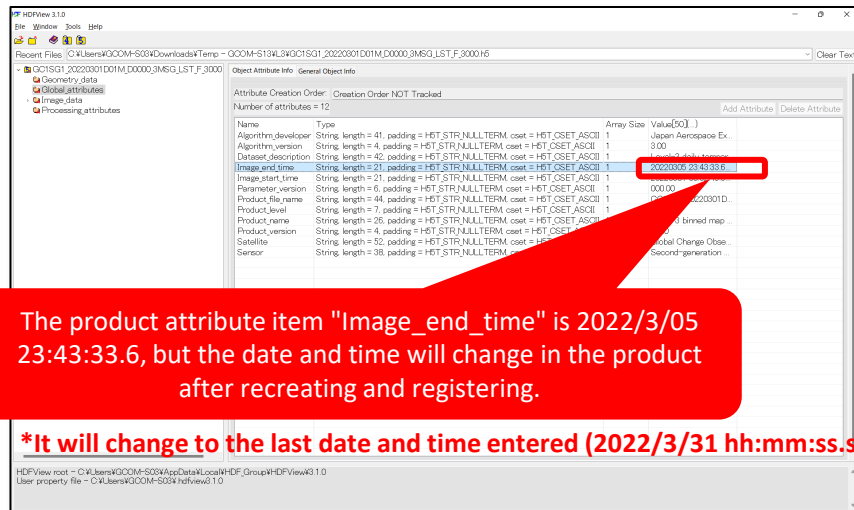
HDFView 3.1.0
File Window Tools Help

Recent Files C:¥Users¥GCOM-S03¥Downloads¥Temp - GCOM-S13¥L3¥GC1SG1_20220301D01M_D0000_3MSG_LST_F_3000.h5 Clear Text

GC1SG1_20220301D01M_D0000_3MSG_LST_F_3000
Geometry_data
Global_attributes
Image_data
Processing_attributes

Object Attribute Info General Object Info

Attribute Creation Order: Creation Order NOT Tracked
Number of attributes = 12
Add Attribute Delete Attribute

| Name | Type | Array Size | Value[50](...) |
|---|---|---|---|
| Algorithm_developer | String, length = 41, padding = H5T_STR_NULLTERM, cset = H5T_CSET_ASCII | 1 | Japan Aerospace Ex... |
| Algorithm_version | String, length = 4, padding = H5T_STR_NULLTERM, cset = H5T_CSET_ASCII | 1 | 3.00 |
| Dataset_description | String, length = 42, padding = H5T_STR_NULLTERM, cset = H5T_CSET_ASCII | 1 | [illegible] |
| Image_end_time | String, length = 21, padding = H5T_STR_NULLTERM, cset = H5T_CSET_ASCII | 1 | 20220305 23:43:33.6... |
| Image_start_time | String, length = 21, padding = H5T_STR_NULLTERM, cset = H5T_CSET_ASCII | 1 | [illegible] |
| Parameter_version | String, length = 6, padding = H5T_STR_NULLTERM, cset = H5T_CSET_ASCII | 1 | 000.00 |
| Product_file_name | String, length = 44, padding = H5T_STR_NULLTERM, cset = H5T_CSET_ASCII | 1 | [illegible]220301D... |
| Product_level | String, length = 7, padding = H5T_STR_NULLTERM, cset = H5T_CSET_ASCII | 1 | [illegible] |
| Product_name | String, length = 26, padding = H5T_STR_NULLTERM, cset = H5T_CSET_ASCII | 1 | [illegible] binned map ... |
| Product_version | String, length = 4, padding = H5T_STR_NULLTERM, cset = H5T_CSET_ASCII | 1 | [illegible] |
| Satellite | String, length = 52, padding = H5T_STR_NULLTERM, cset = H5T_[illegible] | | Global Change Obse... |
| Sensor | String, length = 38, padding = H5T_STR_NULLTERM, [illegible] | | Second-generation ... |

The product attribute item "Image_end_time" is 2022/3/05 23:43:33.6, but the date and time will change in the product after recreating and registering.

*It will change to the last date and time entered (2022/3/31 hh:mm:ss.s

HDFView root - C:¥Users¥GCOM-S03¥AppData¥Local¥HDF_Group¥HDFView¥3.1.0
User property file - C:¥Users¥GCOM-S03¥.hdfview3.1.0